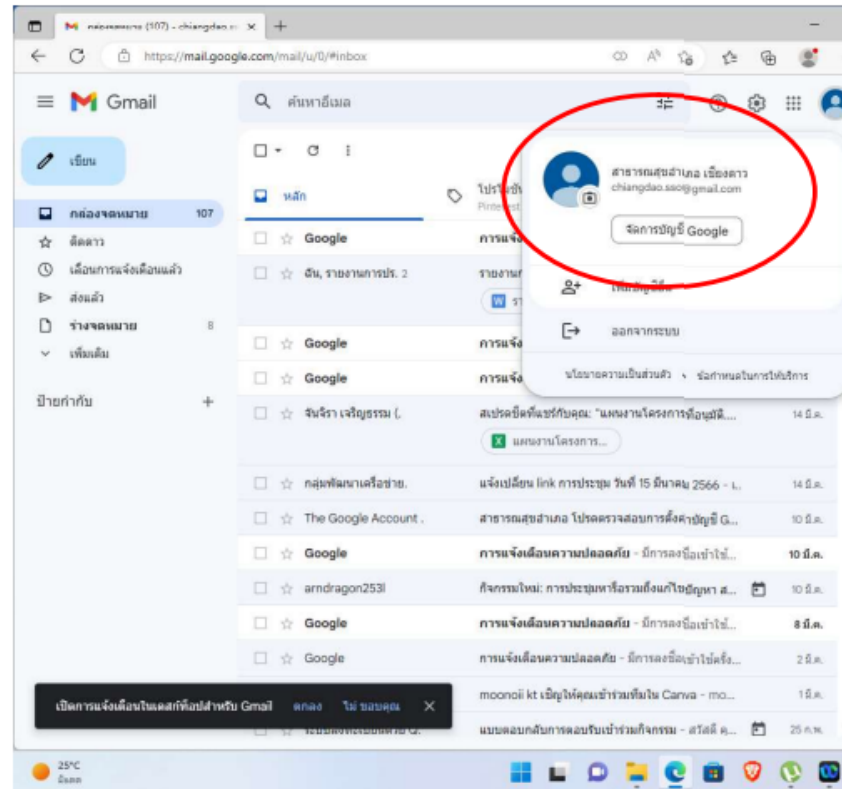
กล่องจดหมาย (107) - chiangdao.s ×  +

https://mail.google.com/mail/u/0/#inbox

Gmail

ค้นหาอีเมล

เขียน

กล่องจดหมาย 107
ติดดาว
เลื่อนการแจ้งเตือนแล้ว
ส่งแล้ว
ร่างจดหมาย 8
เพิ่มเติม

ป้ายกำกับ +

หลัก

โปรโมชัน

| | |
|---|---|
| Google | การแจ้ง |
| ฉัน, รายงานการปร. 2 | รายงาน |
| Google | การแจ้ง |
| Google | การแจ้ง |
| จันจิรา เจริญธรรม (. | สเปรดชีตที่แชร์กับคุณ: "แผนงานโครงการที่อนุมัติ... 14 มี.ค. |
| กลุ่มพัฒนาเครือข่าย. | แจ้งเปลี่ยน link การประชุม วันที่ 15 มีนาคม 2566 - ... 14 มี.ค. |
| The Google Account . | สาธารณสุขอำเภอ โปรดตรวจสอบการตั้งค่าบัญชี G... 10 มี.ค. |
| Google | การแจ้งเตือนความปลอดภัย - มีการลงชื่อเข้าใช้... 10 มี.ค. |
| arndragon253l | กิจกรรมใหม่: การประชุมหารือรวมถึงแก้ไขปัญหา ส... 10 มี.ค. |
| Google | การแจ้งเตือนความปลอดภัย - มีการลงชื่อเข้าใช้... 8 มี.ค. |
| Google | การแจ้งเตือนความปลอดภัย - มีการลงชื่อเข้าใช้ครั้ง... 2 มี.ค. |
| | moonoii kt เชิญให้คุณเข้าร่วมทีมใน Canva - mo... 1 มี.ค. |
| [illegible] | แบบตอบกลับการตอบรับเข้าร่วมกิจกรรม - สวัสดี ค... 25 ก.พ. |

แผนงานโครงการ...

สาธารณสุขอำเภอ เชียงดาว
chiangdao.sso@gmail.com
จัดการบัญชี Google
เพิ่มบัญชีอื่น
ออกจากระบบ
นโยบายความเป็นส่วนตัว • ข้อกำหนดในการให้บริการ

เปิดการแจ้งเตือนในเดสก์ท็อปสำหรับ Gmail ตกลง ไม่ ขอบคุณ

25°C
มีแดด